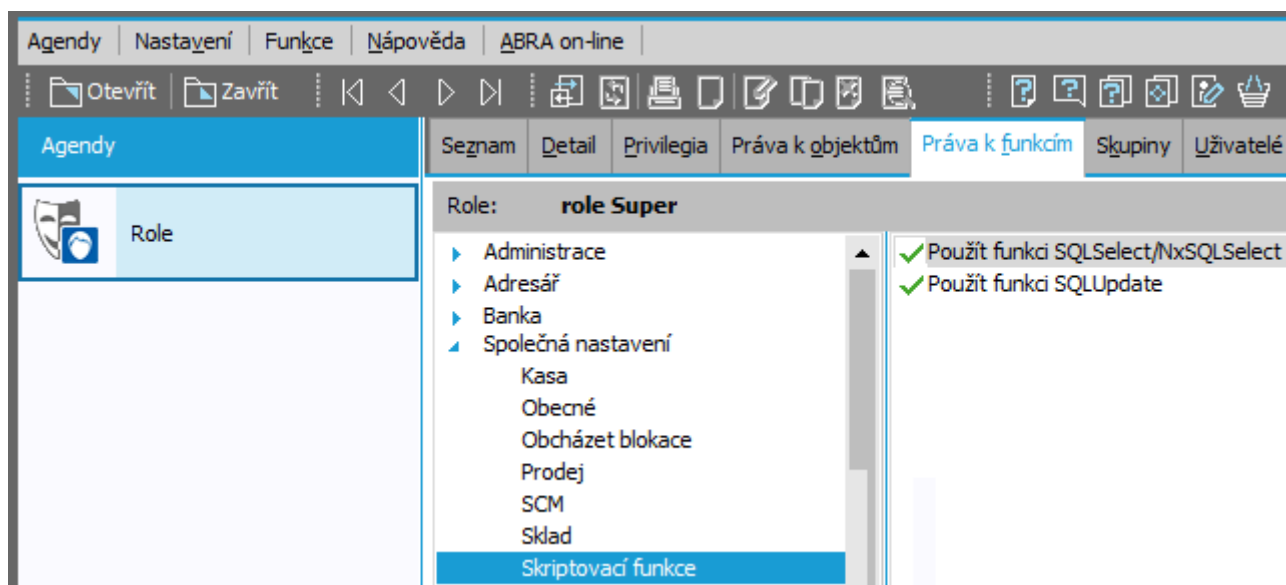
Agendy | Nastavení | Funkce | Nápověda | ABRA on-line

Otevřít | Zavřít

Agendy

Role

Seznam | Detail | Privilegia | Práva k objektům | Práva k funkcím | Skupiny | Uživatelé

Role: role Super

Administrace
Adresář
Banka
Společná nastavení
Kasa
Obecné
Obcházet blokace
Prodej
SCM
Sklad
Skriptovací funkce

Použít funkci SQLSelect/NxSQLSelect
Použít funkci SQLUpdate